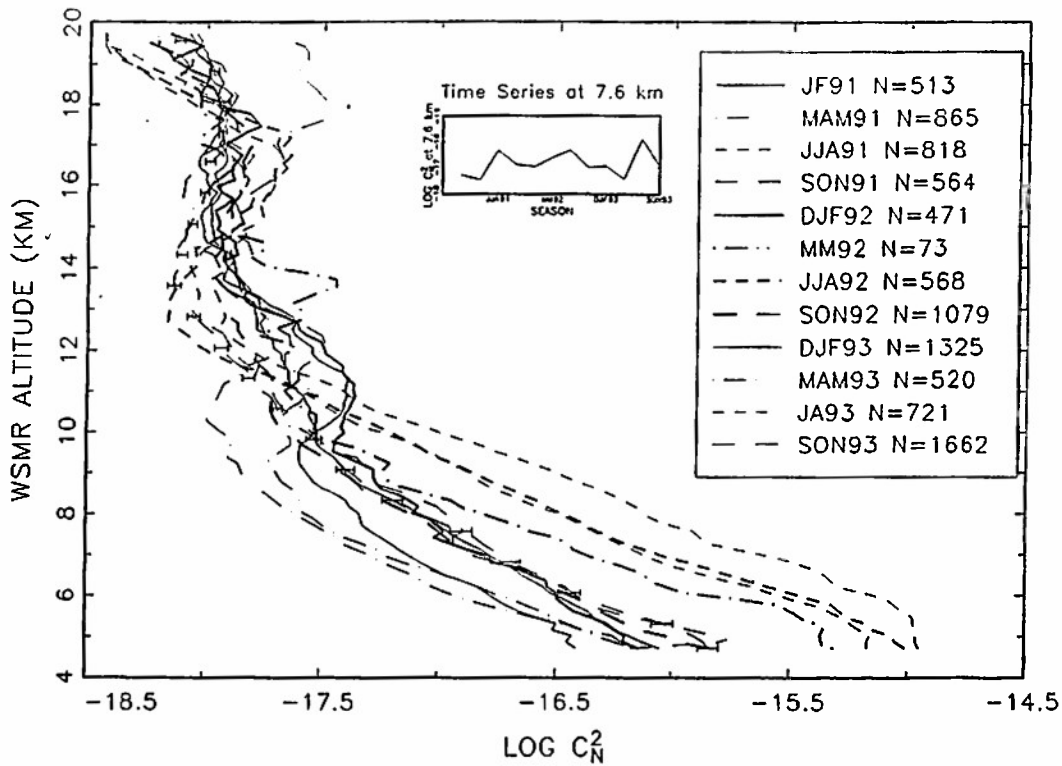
Time Series at 7.6 km

LOG $C_N^2$ at 7.6 km

JJA91 MM92 DJF93 SON93

SEASON

JF91 N=513
MAM91 N=865
JJA91 N=818
SON91 N=564
DJF92 N=471
MM92 N=73
JJA92 N=568
SON92 N=1079
DJF93 N=1325
MAM93 N=520
JA93 N=721
SON93 N=1662

WSMR ALTITUDE (KM)

4
6
8
10
12
14
16
18
20

−18.5 −17.5 −16.5 −15.5 −14.5

LOG $C_N^2$